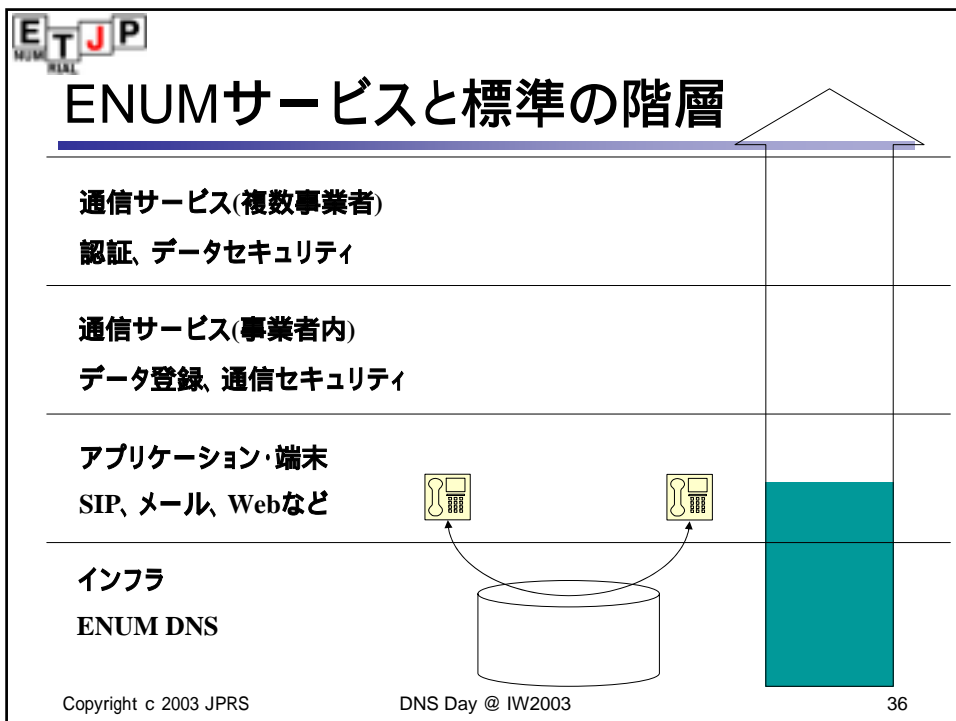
ETJP

ENUMサービスと標準の階層

通信サービス(複数事業者)

認証、データセキュリティ

通信サービス(事業者内)

データ登録、通信セキュリティ

アプリケーション・端末

SIP、メール、Webなど

インフラ

ENUM DNS

Copyright c 2003 JPRS DNS Day @ IW2003 36